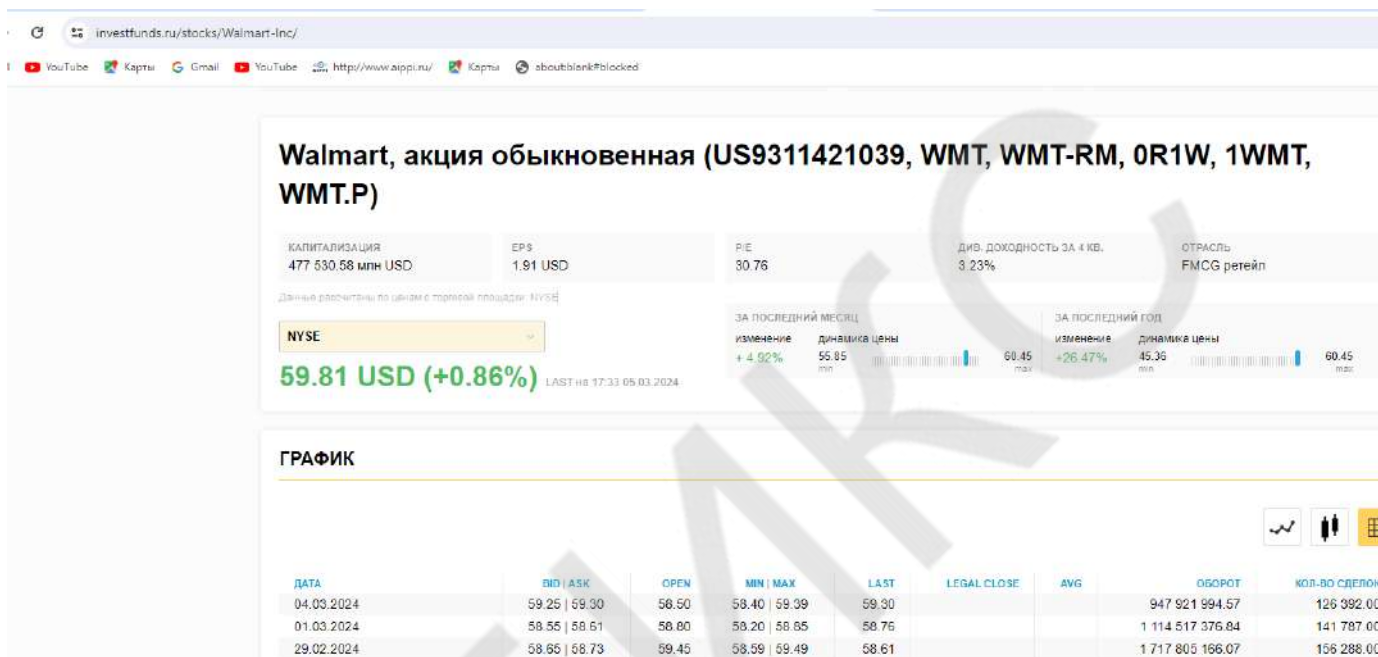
investfunds.ru/stocks/Walmart-Inc/

YouTube Карты Gmail YouTube http://www.aippi.ru/ Карты about:blank#blocked

Walmart, акция обыкновенная (US9311421039, WMT, WMT-RM, 0R1W, 1WMT, WMT.P)

КАПИТАЛИЗАЦИЯ
477 530.58 млн USD

EPS
1.91 USD

P/E
30.76

ДИВ. ДОХОДНОСТЬ ЗА 4 КВ.
3.23%

ОТРАСЛЬ
FMCG ретейл

Данные рассчитаны по ценам с торговой площадки: NYSE

NYSE

59.81 USD (+0.86%) LAST на 17:33 05.03.2024

ЗА ПОСЛЕДНИЙ МЕСЯЦ
изменение + 4.92%
динамика цены 55.85 min 60.45 max

ЗА ПОСЛЕДНИЙ ГОД
изменение +26.47%
динамика цены 45.36 min 60.45 max

ГРАФИК

| ДАТА | BID \| ASK | OPEN | MIN \| MAX | LAST | LEGAL CLOSE | AVG | ОБОРОТ | КОЛ-ВО СДЕЛОК |
|---|---|---|---|---|---|---|---|---|
| 04.03.2024 | 59.25 \| 59.30 | 58.50 | 58.40 \| 59.39 | 59.30 | | | 947 921 994.57 | 126 392.0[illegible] |
| 01.03.2024 | 58.55 \| 58.61 | 58.80 | 58.20 \| 58.65 | 58.76 | | | 1 114 517 376.84 | 141 787.0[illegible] |
| 29.02.2024 | 58.65 \| 58.73 | 59.45 | 58.59 \| 59.49 | 58.61 | | | 1 717 805 166.07 | 156 288.0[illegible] |